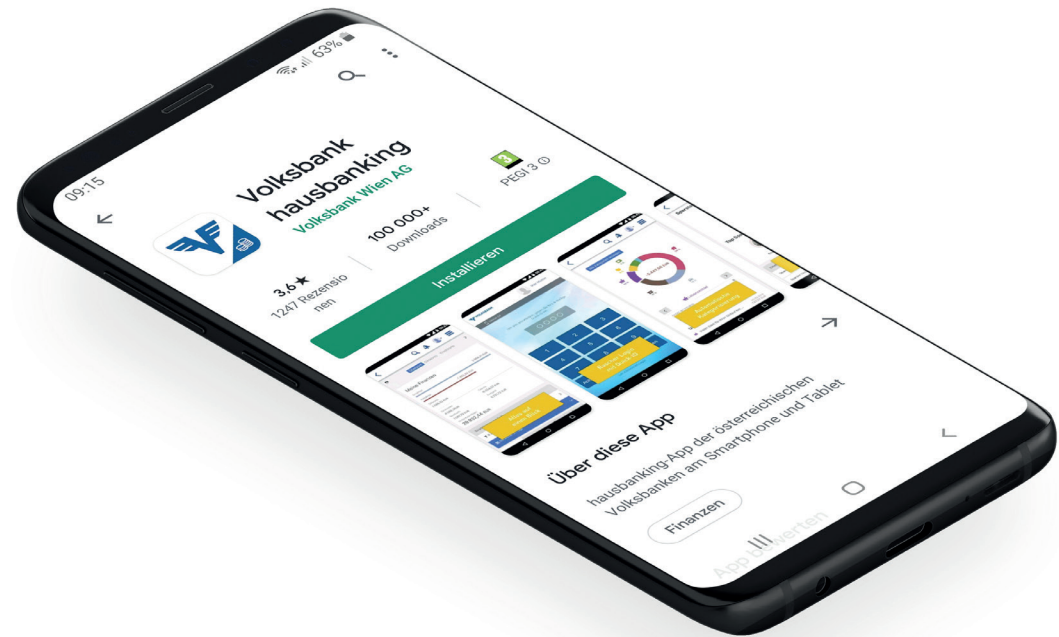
09:15

63%

Volksbank hausbanking

Volksbank Wien AG

3

PEGI 3

3.6★

1247 Rezensionen

100 000+

Downloads

Installieren

Über diese App

hausbanking-App der österreichischen Volksbanken am Smartphone und Tablet

Finanzen

App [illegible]werten